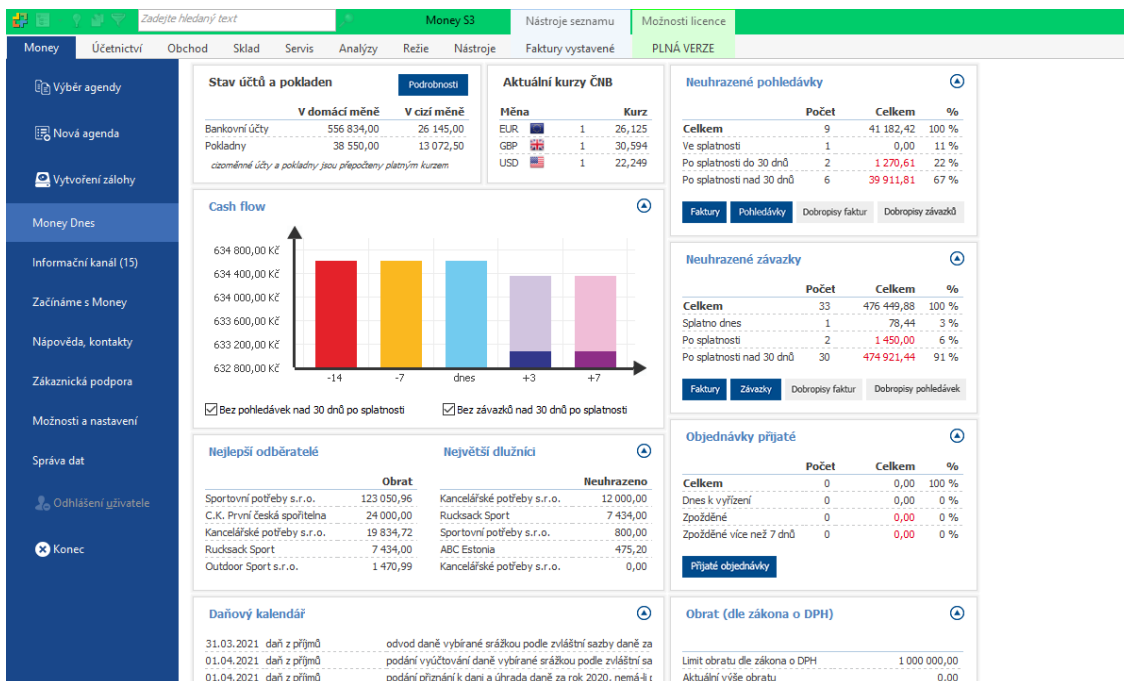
Zadejte hledaný text
Money S3
Nástroje seznamu
Možnosti licence
Money Účetnictví Obchod Sklad Servis Analýzy Režie Nástroje
Faktury vystavené
PLNÁ VERZE

Výběr agendy
Nová agenda
Vytvoření zálohy
Money Dnes
Informační kanál (15)
Začínáme s Money
Nápověda, kontakty
Zákaznická podpora
Možnosti a nastavení
Správa dat
Odhlášení uživatele
Konec

Stav účtů a pokladen
Podrobnosti

| | V domácí měně | V cizí měně |
|---|---|---|
| Bankovní účty | 556 834,00 | 26 145,00 |
| Pokladny | 38 550,00 | 13 072,50 |

cizoměnné účty a pokladny jsou přepočteny platným kurzem

Aktuální kurzy ČNB

| Měna | | Kurz |
|---|---|---|
| EUR | 1 | 26,125 |
| GBP | 1 | 30,594 |
| USD | 1 | 22,249 |

Cash flow
634 800,00 Kč
634 400,00 Kč
634 000,00 Kč
633 600,00 Kč
633 200,00 Kč
632 800,00 Kč
-14 -7 dnes +3 +7
Bez pohledávek nad 30 dnů po splatnosti
Bez závazků nad 30 dnů po splatnosti

Neuhrazené pohledávky

| | Počet | Celkem | % |
|---|---|---|---|
| Celkem | 9 | 41 182,42 | 100 % |
| Ve splatnosti | 1 | 0,00 | 11 % |
| Po splatnosti do 30 dnů | 2 | 1 270,61 | 22 % |
| Po splatnosti nad 30 dnů | 6 | 39 911,81 | 67 % |

Faktury Pohledávky Dobropisy faktur Dobropisy závazků

Neuhrazené závazky

| | Počet | Celkem | % |
|---|---|---|---|
| Celkem | 33 | 476 449,88 | 100 % |
| Splatno dnes | 1 | 78,44 | 3 % |
| Po splatnosti | 2 | 1 450,00 | 6 % |
| Po splatnosti nad 30 dnů | 30 | 474 921,44 | 91 % |

Faktury Závazky Dobropisy faktur Dobropisy pohledávek

Nejlepší odběratelé

| | Obrat |
|---|---|
| Sportovní potřeby s.r.o. | 123 050,96 |
| C.K. První česká spořitelna | 24 000,00 |
| Kancelářské potřeby s.r.o. | 19 834,72 |
| Rucksack Sport | 7 434,00 |
| Outdoor Sport s.r.o. | 1 470,99 |

Největší dlužníci

| | Neuhrazeno |
|---|---|
| Kancelářské potřeby s.r.o. | 12 000,00 |
| Rucksack Sport | 7 434,00 |
| Sportovní potřeby s.r.o. | 800,00 |
| ABC Estonia | 475,20 |
| Kancelářské potřeby s.r.o. | 0,00 |

Objednávky přijaté

| | Počet | Celkem | % |
|---|---|---|---|
| Celkem | 0 | 0,00 | 100 % |
| Dnes k vyřízení | 0 | 0,00 | 0 % |
| Zpožděné | 0 | 0,00 | 0 % |
| Zpožděné více než 7 dnů | 0 | 0,00 | 0 % |

Přijaté objednávky

Daňový kalendář
31.03.2021 daň z příjmů odvod daně vybírané srážkou podle zvláštní sazby daně za
01.04.2021 daň z příjmů podání vyúčtování daně vybírané srážkou podle zvláštní sa
01.04.2021 daň z příjmů podání přiznání k dani a úhrada daně za rok 2020, nemá-li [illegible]

Obrat (dle zákona o DPH)
Limit obratu dle zákona o DPH 1 000 000,00
Aktuální výše obratu 0,00